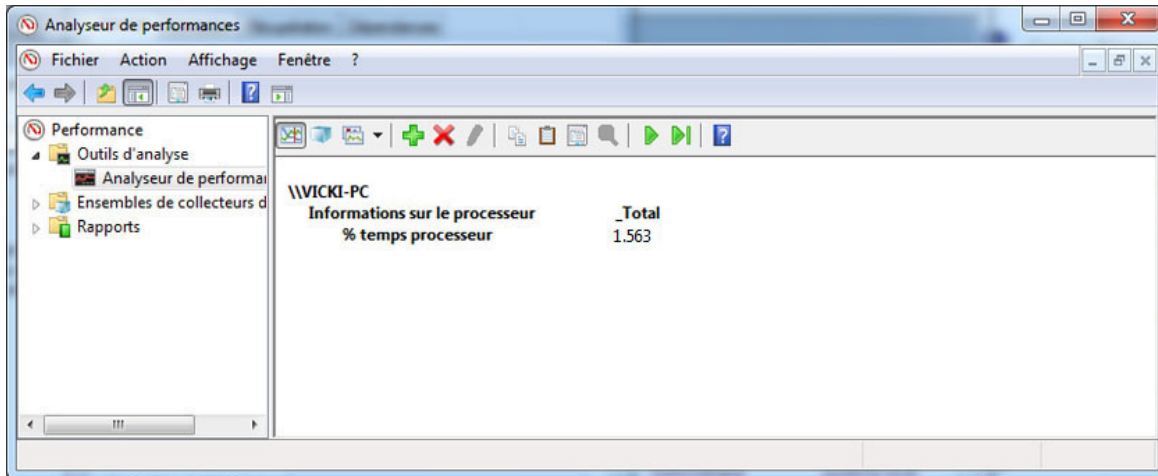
Analyseur de performances

Fichier Action Affichage Fenêtre ?

Performance
Outils d'analyse
Analyseur de performai
Ensembles de collecteurs d
Rapports

\\VICKI-PC
Informations sur le processeur _Total
% temps processeur 1.563